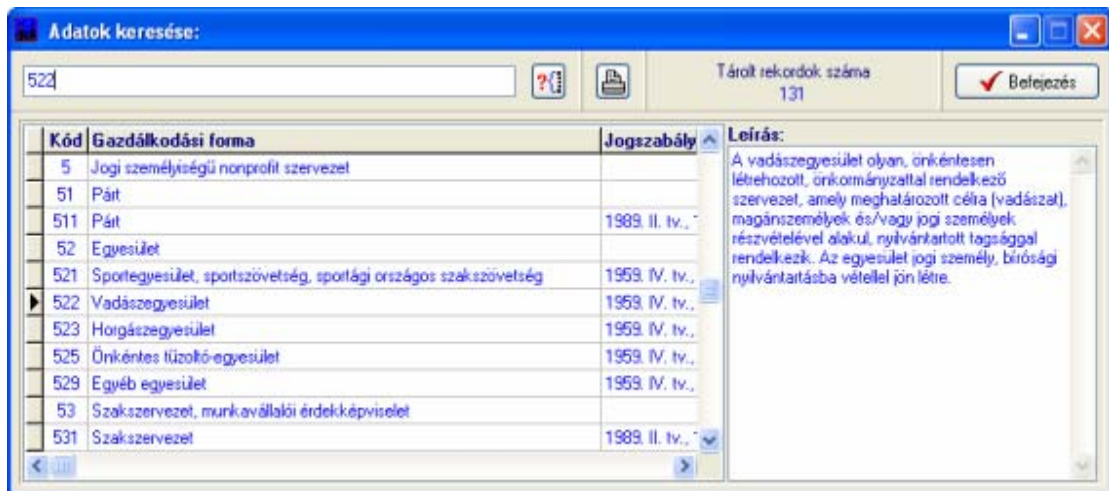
Adatok keresése:

522

Tárolt rekordok száma
131

Befejezés

| Kód | Gazdálkodási forma | Jogszabály |
|---|---|---|
| 5 | Jogi személyiségű nonprofit szervezet | |
| 51 | Párt | |
| 511 | Párt | 1989. II. tv., |
| 52 | Egyesület | |
| 521 | Sportegyesület, sportszövetség, sportági országos szakszövetség | 1959. IV. tv., |
| 522 | Vadászegyesület | 1959. IV. tv., |
| 523 | Horgászegyesület | 1959. IV. tv., |
| 525 | Önkéntes tűzoltó-egyesület | 1959. IV. tv., |
| 529 | Egyéb egyesület | 1959. IV. tv., |
| 53 | Szakszervezet, munkavállalói érdekképviselet | |
| 531 | Szakszervezet | 1989. II. tv., |

Leírás:
A vadászegyesület olyan, önkéntesen létrehozott, önkormányzattal rendelkező szervezet, amely meghatározott célra (vadászat), magánszemélyek és/vagy jogi személyek részvételével alakul, nyilvántartott tagsággal rendelkezik. Az egyesület jogi személy, bírósági nyilvántartásba vétellel jön létre.